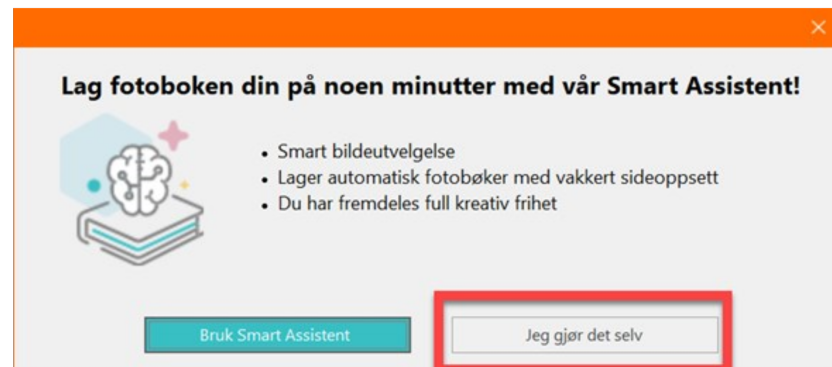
Lag fotoboken din på noen minutter med vår Smart Assistent!

• Smart bildeutvelgelse
• Lager automatisk fotobøker med vakkert sideoppsett
• Du har fremdeles full kreativ frihet

Bruk Smart Assistent

Jeg gjør det selv